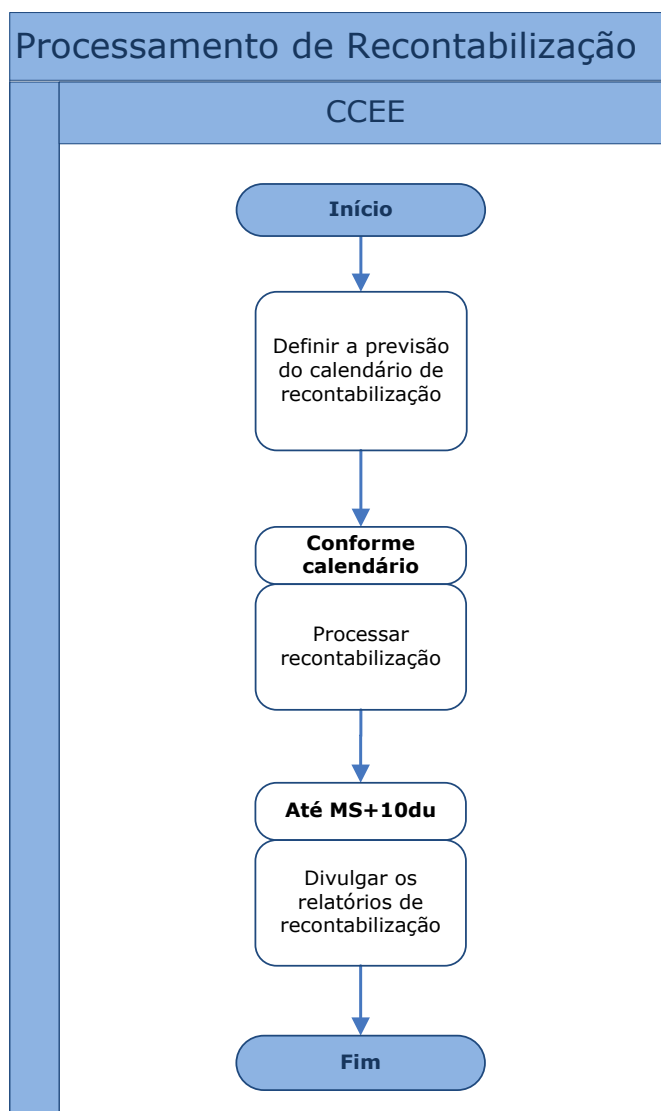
Processamento de Recontabilização

CCEE

Início

Definir a previsão do calendário de recontabilização

Conforme calendário

Processar recontabilização

Até MS+10du

Divulgar os relatórios de recontabilização

Fim